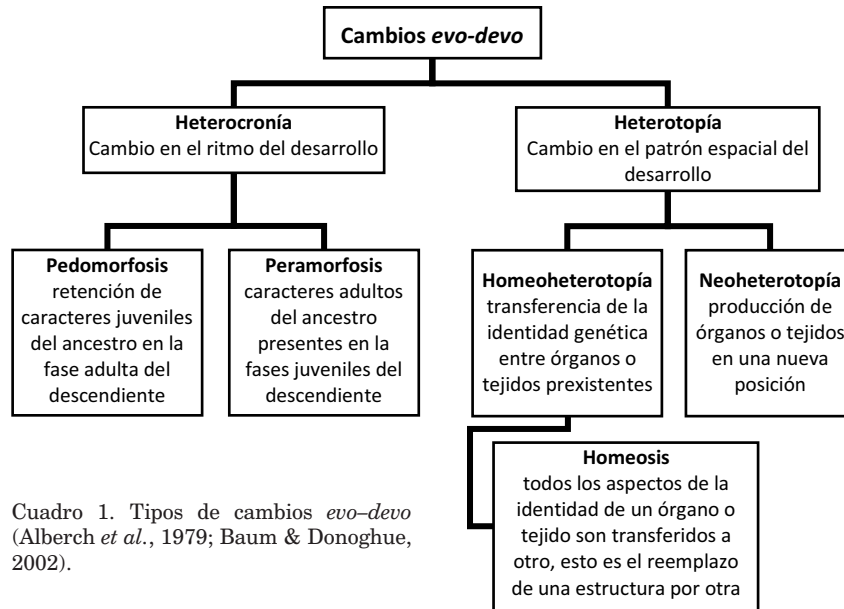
**Cambios *evo-devo***

**Heterocronía**
Cambio en el ritmo del desarrollo

**Heterotopía**
Cambio en el patrón espacial del desarrollo

**Pedomorfosis**
retención de caracteres juveniles del ancestro en la fase adulta del descendiente

**Peramorfosis**
caracteres adultos del ancestro presentes en la fases juveniles del descendiente

**Homeoheterotopía**
transferencia de la identidad genética entre órganos o tejidos prexistentes

**Neoheterotopía**
producción de órganos o tejidos en una nueva posición

**Homeosis**
todos los aspectos de la identidad de un órgano o tejido son transferidos a otro, esto es el reemplazo de una estructura por otra

Cuadro 1. Tipos de cambios *evo–devo* (Alberch *et al.*, 1979; Baum & Donoghue, 2002).